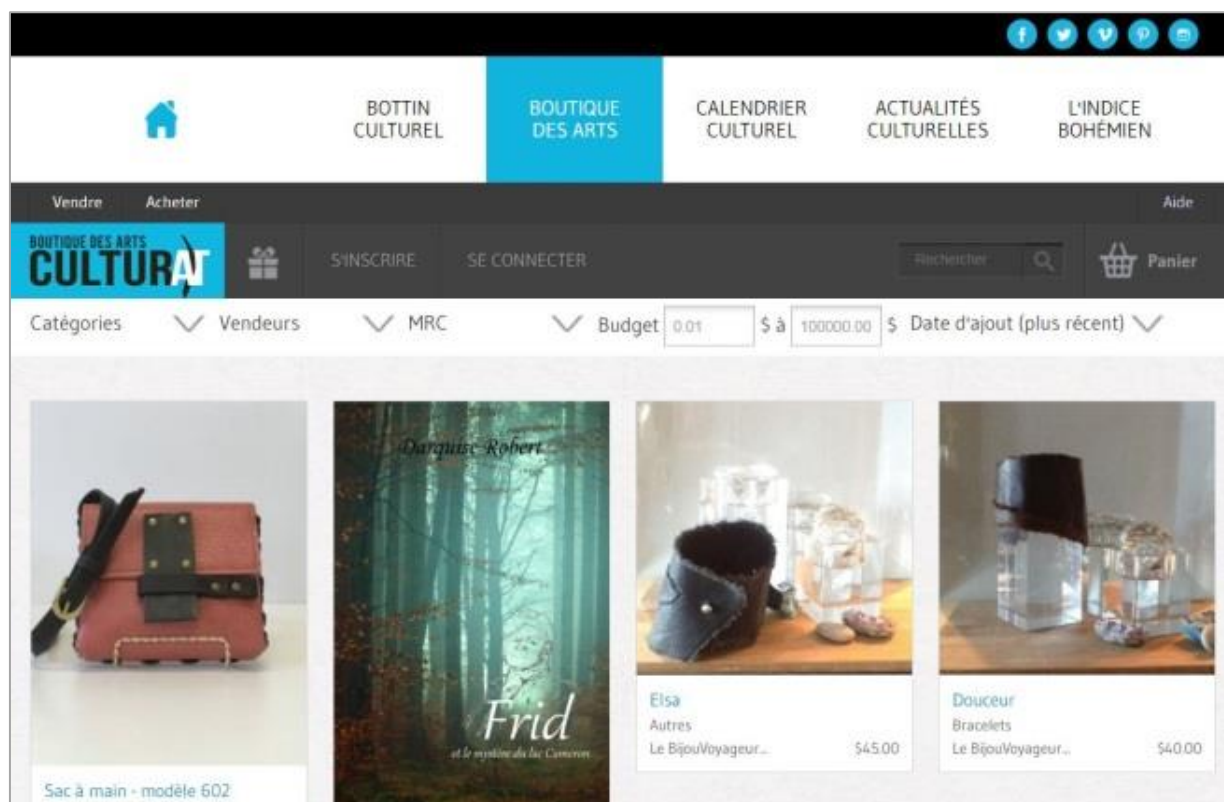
BOTTIN CULTUREL

BOUTIQUE DES ARTS

CALENDRIER CULTUREL

ACTUALITÉS CULTURELLES

L'INDICE BOHÉMIEN

Vendre Acheter

Aide

BOUTIQUE DES ARTS CULTURAT

S'INSCRIRE SE CONNECTER

Rechercher

Panier

Catégories Vendeurs MRC Budget 0.01 $ à 100000.00 $ Date d'ajout (plus récent)

Darquise Robert

Frid
et le mystère du lac Cameron

Elsa
Autres
Le BijouVoyageur... $45.00

Douceur
Bracelets
Le BijouVoyageur... $40.00

Sac à main - modèle 602